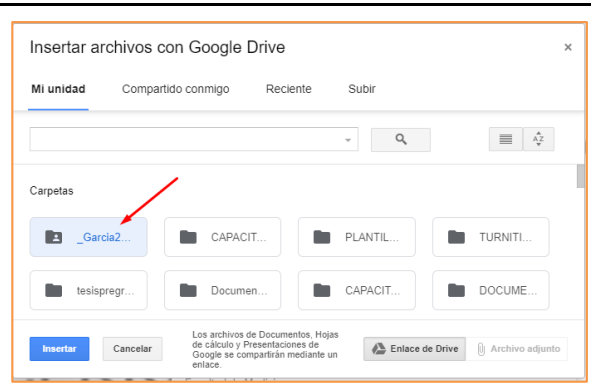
Insertar archivos con Google Drive

×

Mi unidad

Compartido conmigo

Reciente

Subir

Carpetas

_García2...

CAPACIT...

PLANTIL...

TURNITI...

tesispregr...

Documen...

CAPACIT...

DOCUME...

Insertar

Cancelar

Los archivos de Documentos, Hojas de cálculo y Presentaciones de Google se compartirán mediante un enlace.

Enlace de Drive

Archivo adjunto